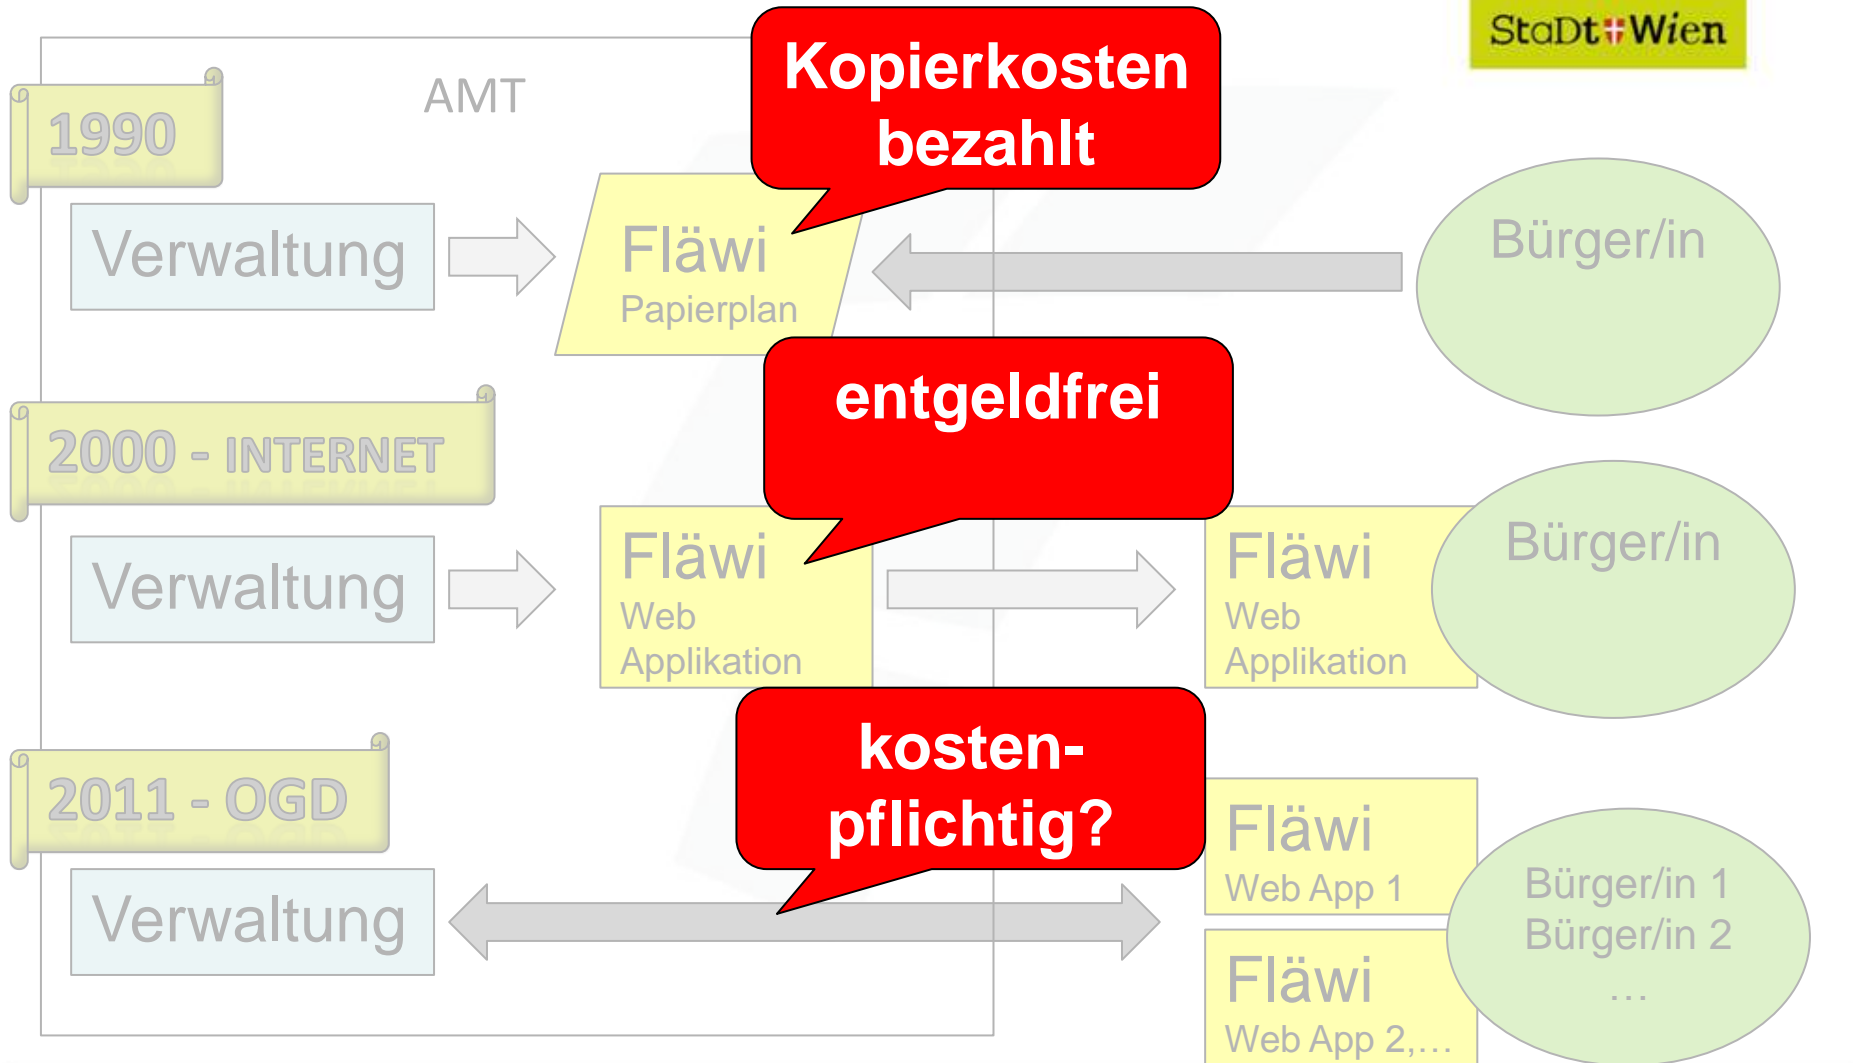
StaDt Wien

AMT

1990

Verwaltung

Kopierkosten bezahlt

Fläwi
Papierplan

Bürger/in

2000 - INTERNET

entgeldfrei

Verwaltung

Fläwi
Web Applikation

Fläwi
Web Applikation

Bürger/in

2011 - OGD

kosten-pflichtig?

Verwaltung

Fläwi
Web App 1

Fläwi
Web App 2,…

Bürger/in 1
Bürger/in 2
…